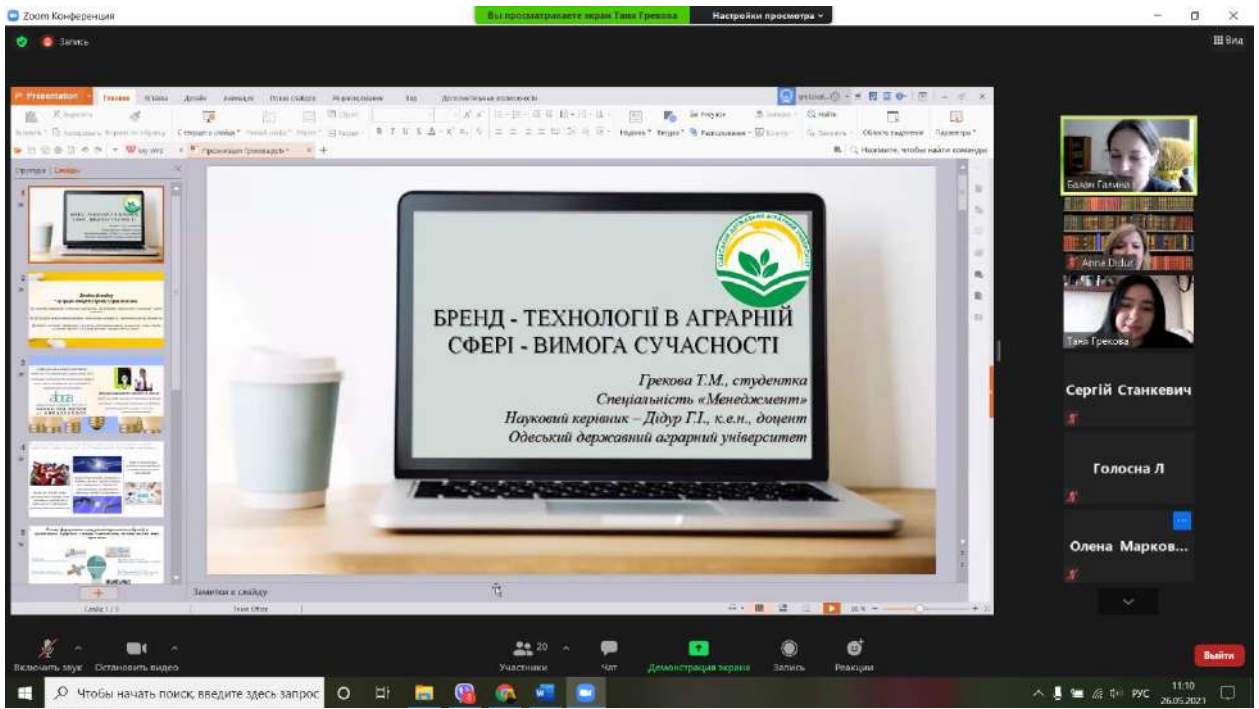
Zoom Конференция

Вы просматриваете экран Таня Грекова

Настройки просмотра

Запись

Вид

Presentation

Главная

Вставка

Дизайн

Анимация

Показ слайдов

Рецензирование

Вид

Дополнительные возможности

Презентация Грекова.pptx

Нажмите, чтобы найти команды

Структура

Слайды

ОДЕСЬКИЙ ДЕРЖАВНИЙ АГРАРНИЙ УНІВЕРСИТЕТ

БРЕНД - ТЕХНОЛОГІЇ В АГРАРНІЙ СФЕРІ - ВИМОГА СУЧАСНОСТІ

Грекова Т.М., студентка
Спеціальність «Менеджмент»
Науковий керівник – Дідур Г.І., к.е.н., доцент
Одеський державний аграрний університет

Заметки к слайду

Слайд 1 / 9

Тема Office

Балан Галина

Anna Didur

Таня Грекова

Сергій Станкевич

Голосна Л

Олена Марков...

Включить звук

Остановить видео

20

Участники

Чат

Демонстрация экрана

Запись

Реакции

Выйти

Чтобы начать поиск, введите здесь запрос

РУС

11:10
26.05.2021